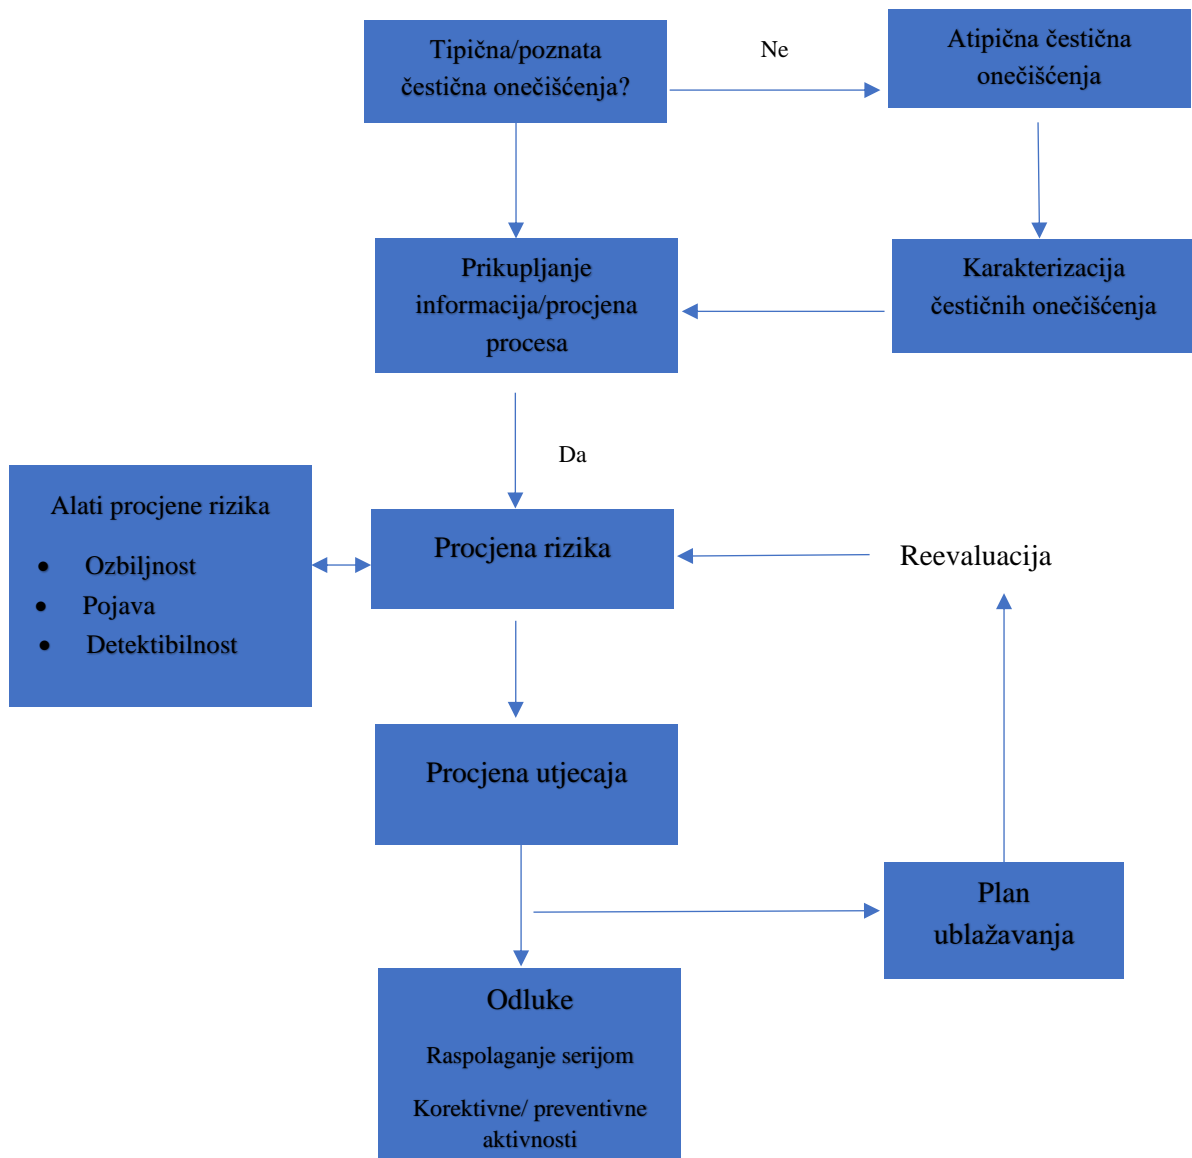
Tipična/poznata čestična onečišćenja?

Ne

Atipična čestična onečišćenja

Prikupljanje informacija/procjena procesa

Karakterizacija čestičnih onečišćenja

Da

Alati procjene rizika

- Ozbiljnost
- Pojava
- Detektibilnost

Procjena rizika

Reevaluacija

Procjena utjecaja

Plan ublažavanja

Odluke

Raspolaganje serijom

Korektivne/ preventivne aktivnosti